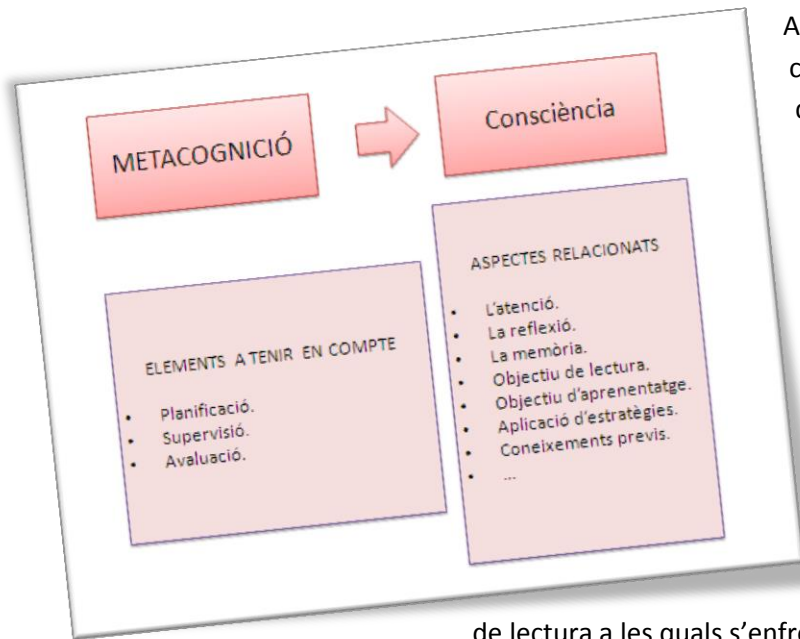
A
c
c

METACOGNICIÓ

Consciència

ELEMENTS A TENIR EN COMPTE

- Planificació.
- Supervisió.
- Avaluació.

ASPECTES RELACIONATS

- L'atenció.
- La reflexió.
- La memòria.
- Objectiu de lectura.
- Objectiu d'aprenentatge.
- Aplicació d'estratègies.
- Coneixements previs.
- ...

de lectura a les quals s'enfr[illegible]